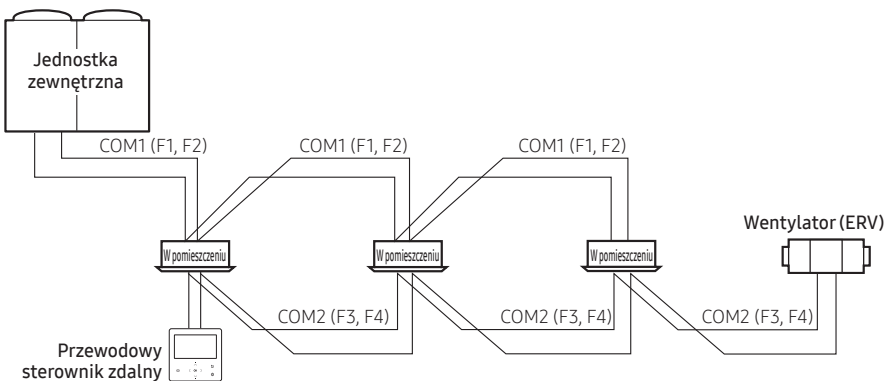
Jednostka zewnętrzna

COM1 (F1, F2)

COM1 (F1, F2)

COM1 (F1, F2)

W pomieszczeniu

W pomieszczeniu

W pomieszczeniu

Wentylator (ERV)

COM2 (F3, F4)

COM2 (F3, F4)

COM2 (F3, F4)

Przewodowy sterownik zdalny